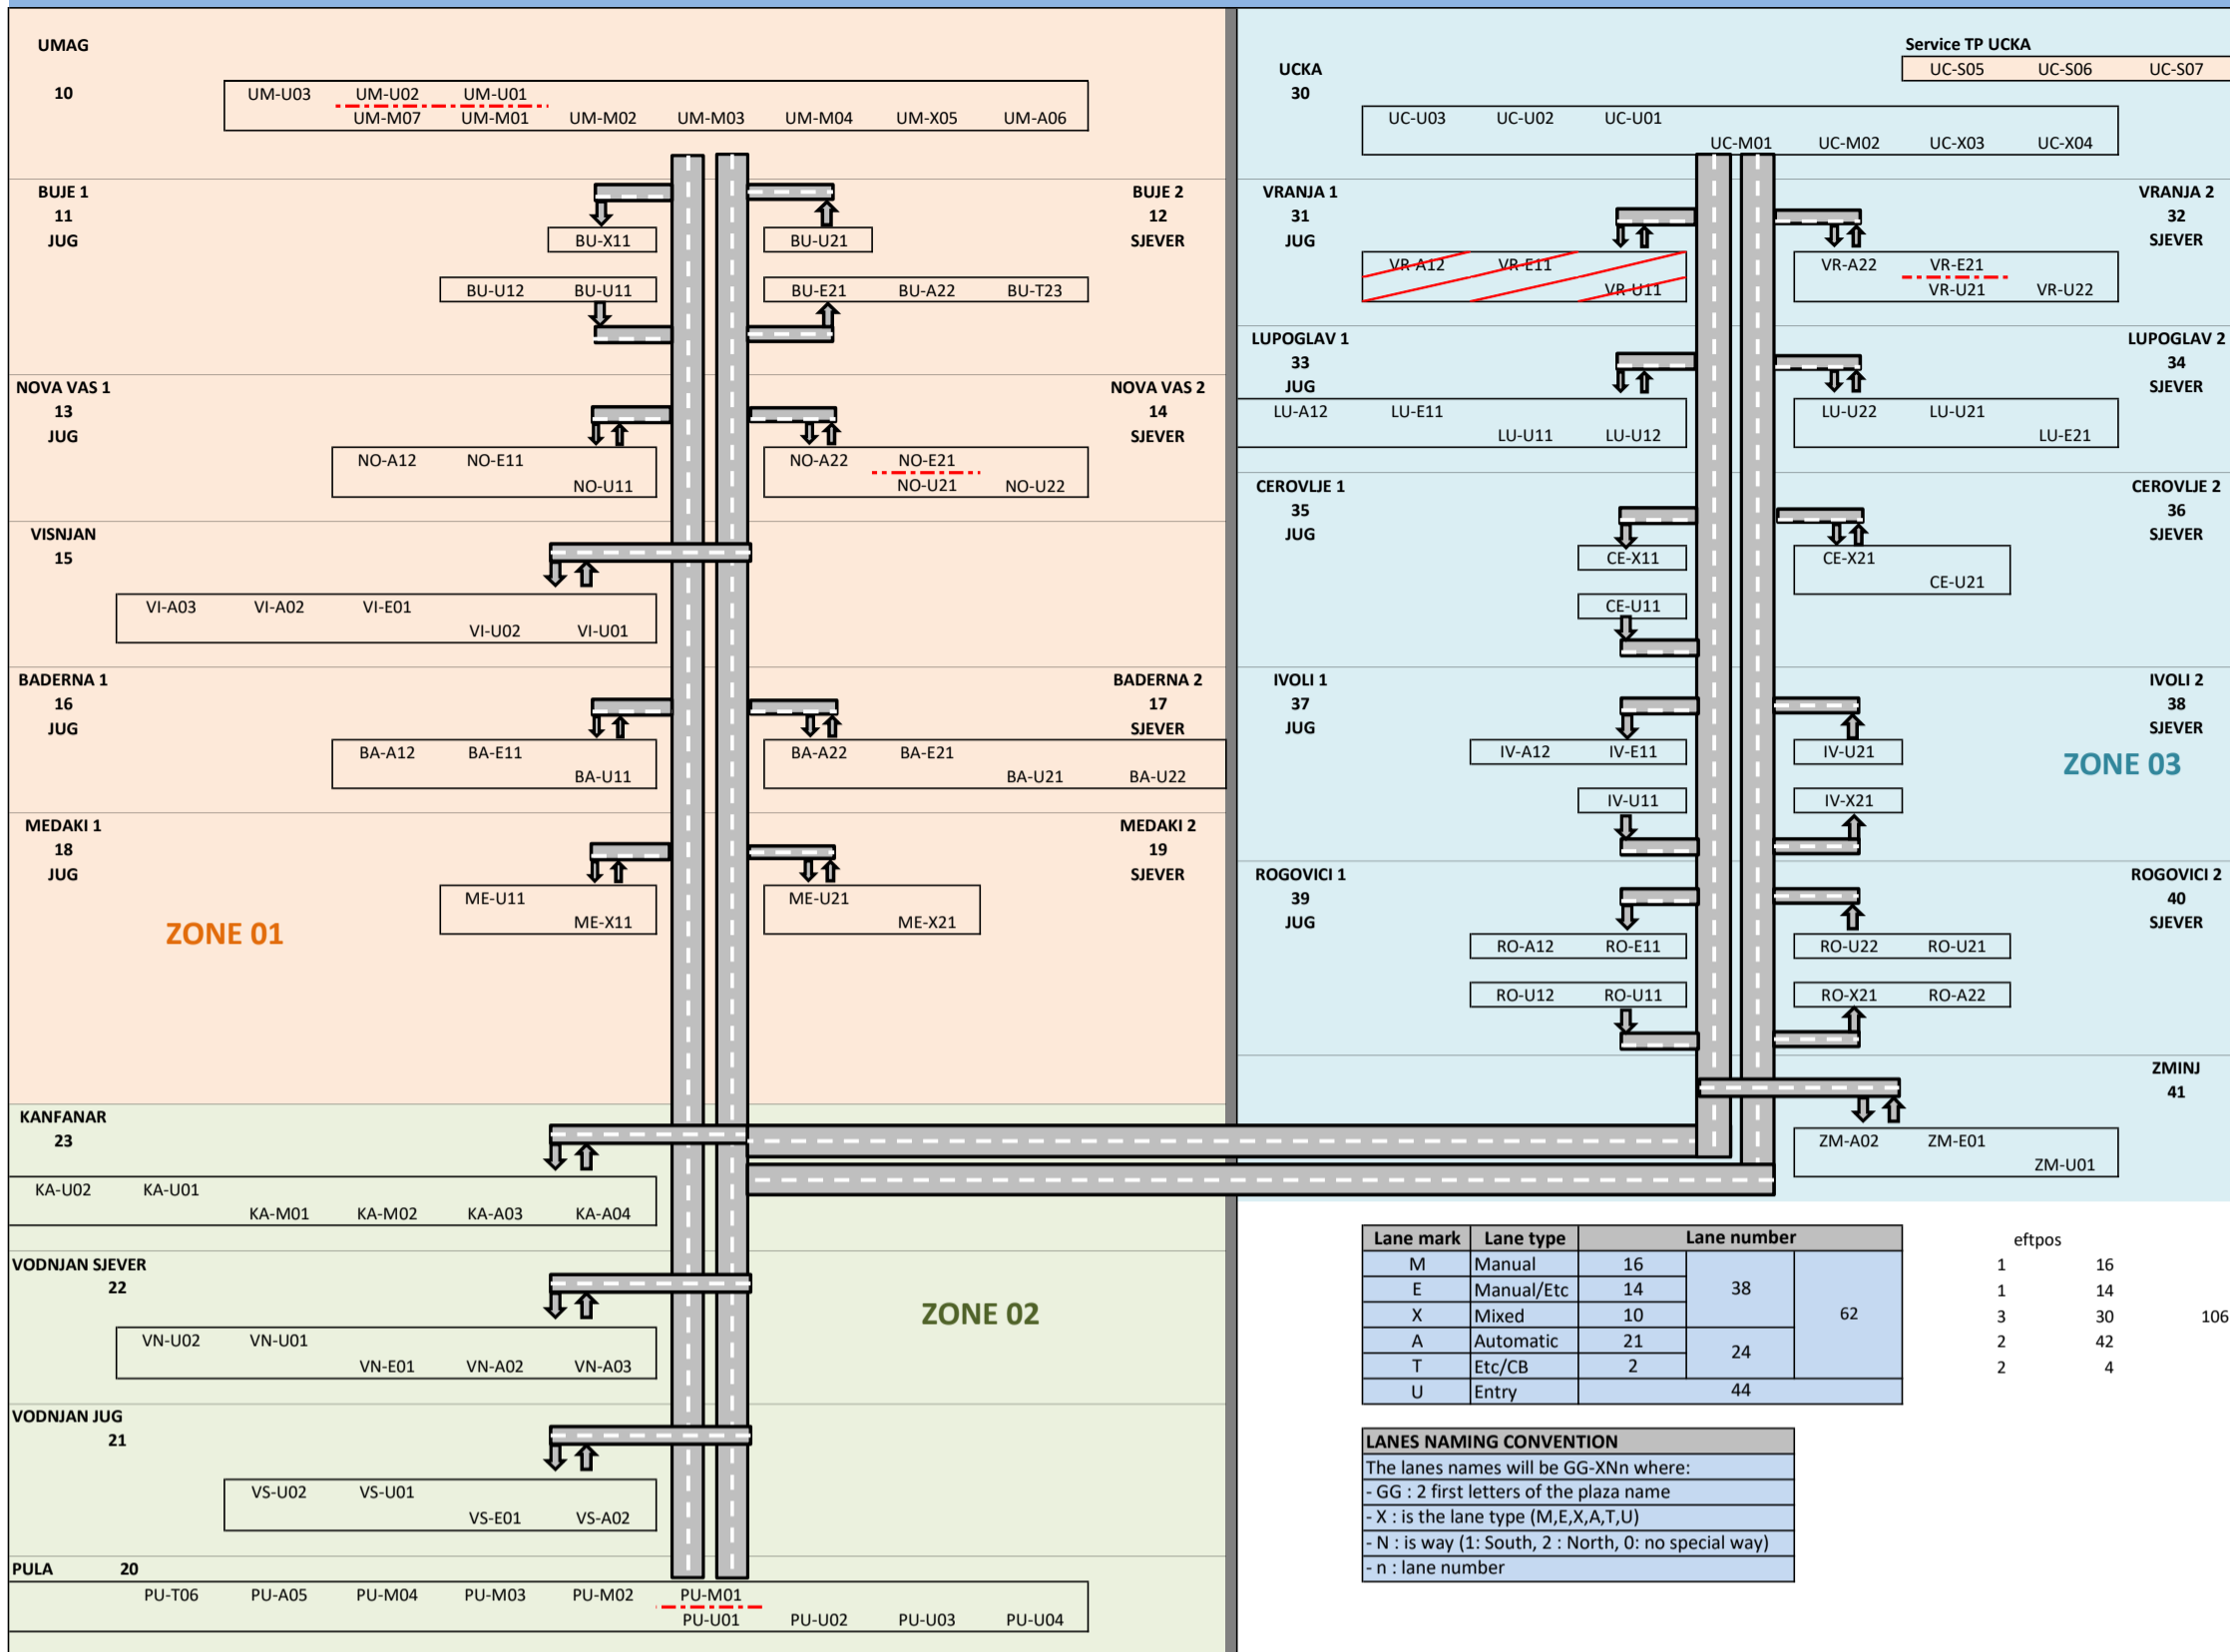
UMAG
10
UM-U03 UM-U02 UM-U01
UM-M07 UM-M01 UM-M02 UM-M03 UM-M04 UM-X05 UM-A06

BUJE 1
11
JUG
BU-X11
BU-U12 BU-U11

BUJE 2
12
SJEVER
BU-U21
BU-E21 BU-A22 BU-T23

NOVA VAS 1
13
JUG
NO-A12 NO-E11
NO-U11

NOVA VAS 2
14
SJEVER
NO-A22 NO-E21
NO-U21 NO-U22

VISNJAN
15
VI-A03 VI-A02 VI-E01
VI-U02 VI-U01

BADERNA 1
16
JUG
BA-A12 BA-E11
BA-U11

BADERNA 2
17
SJEVER
BA-A22 BA-E21
BA-U21 BA-U22

MEDAKI 1
18
JUG
ME-U11
ME-X11

MEDAKI 2
19
SJEVER
ME-U21
ME-X21

ZONE 01

KANFANAR
23
KA-U02 KA-U01
KA-M01 KA-M02 KA-A03 KA-A04

VODNJAN SJEVER
22
VN-U02 VN-U01
VN-E01 VN-A02 VN-A03

ZONE 02

VODNJAN JUG
21
VS-U02 VS-U01
VS-E01 VS-A02

PULA 20
PU-T06 PU-A05 PU-M04 PU-M03 PU-M02 PU-M01
PU-U01 PU-U02 PU-U03 PU-U04

Service TP UCKA
UC-S05 UC-S06 UC-S07

UCKA
30
UC-U03 UC-U02 UC-U01
UC-M01 UC-M02 UC-X03 UC-X04

VRANJA 1
31
JUG
VR-A12 VR-E11
VR-U11

VRANJA 2
32
SJEVER
VR-A22 VR-E21
VR-U21 VR-U22

LUPOGLAV 1
33
JUG
LU-A12 LU-E11
LU-U11 LU-U12

LUPOGLAV 2
34
SJEVER
LU-U22 LU-U21
LU-E21

CEROVLJE 1
35
JUG
CE-X11
CE-U11

CEROVLJE 2
36
SJEVER
CE-X21
CE-U21

IVOLI 1
37
JUG
IV-A12 IV-E11
IV-U11

IVOLI 2
38
SJEVER
IV-U21
IV-X21

ZONE 03

ROGOVICI 1
39
JUG
RO-A12 RO-E11
RO-U12 RO-U11

ROGOVICI 2
40
SJEVER
RO-U22 RO-U21
RO-X21 RO-A22

ZMINJ
41
ZM-A02 ZM-E01
ZM-U01

| Lane mark | Lane type | Lane number | | |
|---|---|---|---|---|
| M | Manual | 16 | 38 | 62 |
| E | Manual/Etc | 14 | | |
| X | Mixed | 10 | | |
| A | Automatic | 21 | 24 | |
| T | Etc/CB | 2 | | |
| U | Entry | 44 | | |

eftpos
1 16
1 14
3 30 106
2 42
2 4

LANES NAMING CONVENTION
The lanes names will be GG-XNn where:
- GG : 2 first letters of the plaza name
- X : is the lane type (M,E,X,A,T,U)
- N : is way (1: South, 2 : North, 0: no special way)
- n : lane number